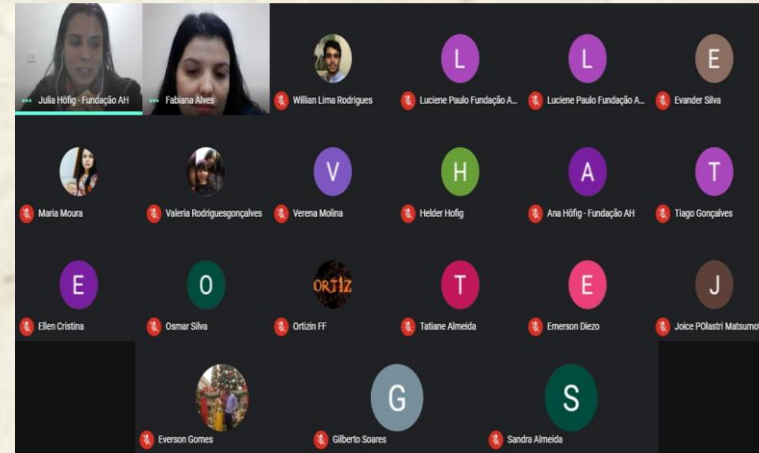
Julia Höfig - Fundação AH
Fabiana Alves
Willian Lima Rodrigues
L
Luciene Paulo Fundação A...
L
Luciene Paulo Fundação A...
E
Evander Silva

Maria Moura
Valeria Rodriguesgonçalves
V
Verena Molina
H
Helder Hofig
A
Ana Höfig - Fundação AH
T
Tiago Gonçalves

E
Ellen Cristina
O
Osmar Silva
ORTIZ
Ortizin FF
T
Tatiane Almeida
E
Emerson Diezo
J
Joice POlastri Matsumot

Everson Gomes
G
Gilberto Soares
S
Sandra Almeida